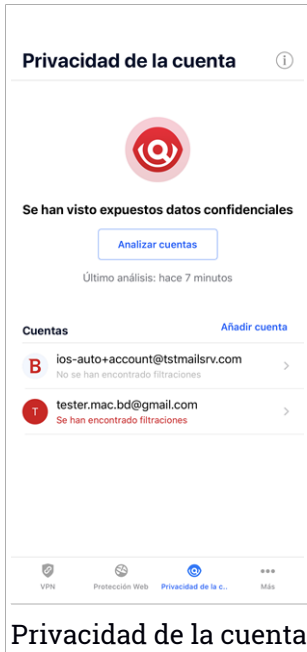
Privacidad de la cuenta

Se han visto expuestos datos confidenciales

Analizar cuentas

Último análisis: hace 7 minutos

Cuentas

Añadir cuenta

B ios-auto+account@tstmailsrv.com
No se han encontrado filtraciones

T tester.mac.bd@gmail.com
Se han encontrado filtraciones

VPN
Protección Web
Privacidad de la c...
Más

Privacidad de la cuenta